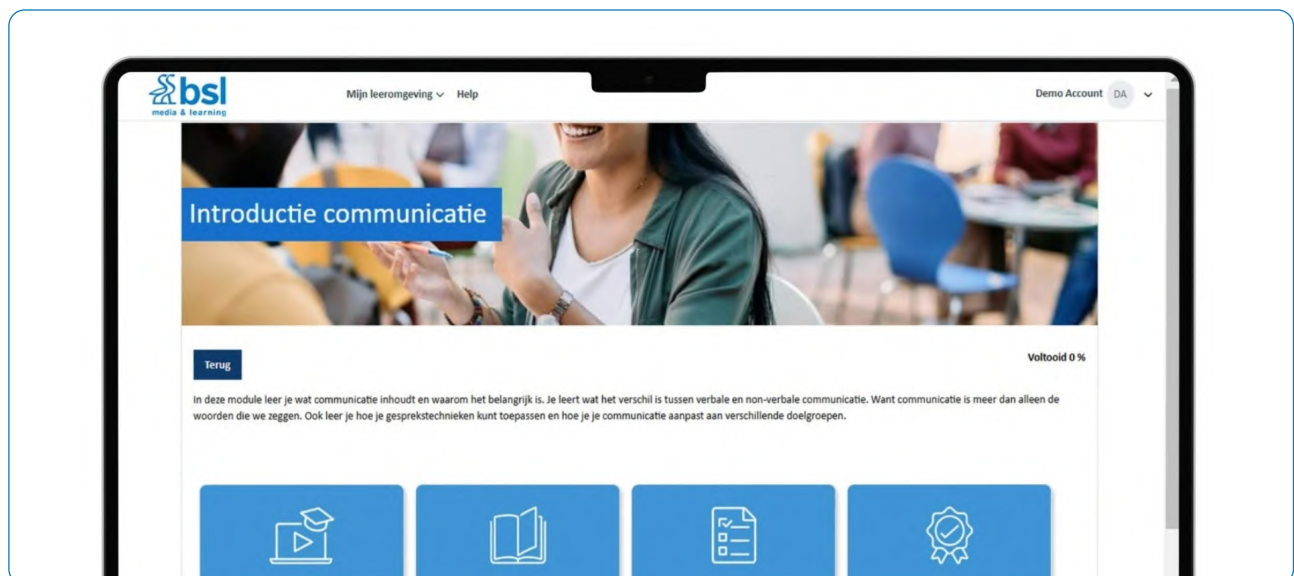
bsl
media & learning

Mijn leeromgeving Help

Demo Account DA

Introductie communicatie

Terug

Voltooid 0 %

In deze module leer je wat communicatie inhoudt en waarom het belangrijk is. Je leert wat het verschil is tussen verbale en non-verbale communicatie. Want communicatie is meer dan alleen de woorden die we zeggen. Ook leer je hoe je gesprekstechnieken kunt toepassen en hoe je je communicatie aanpast aan verschillende doelgroepen.